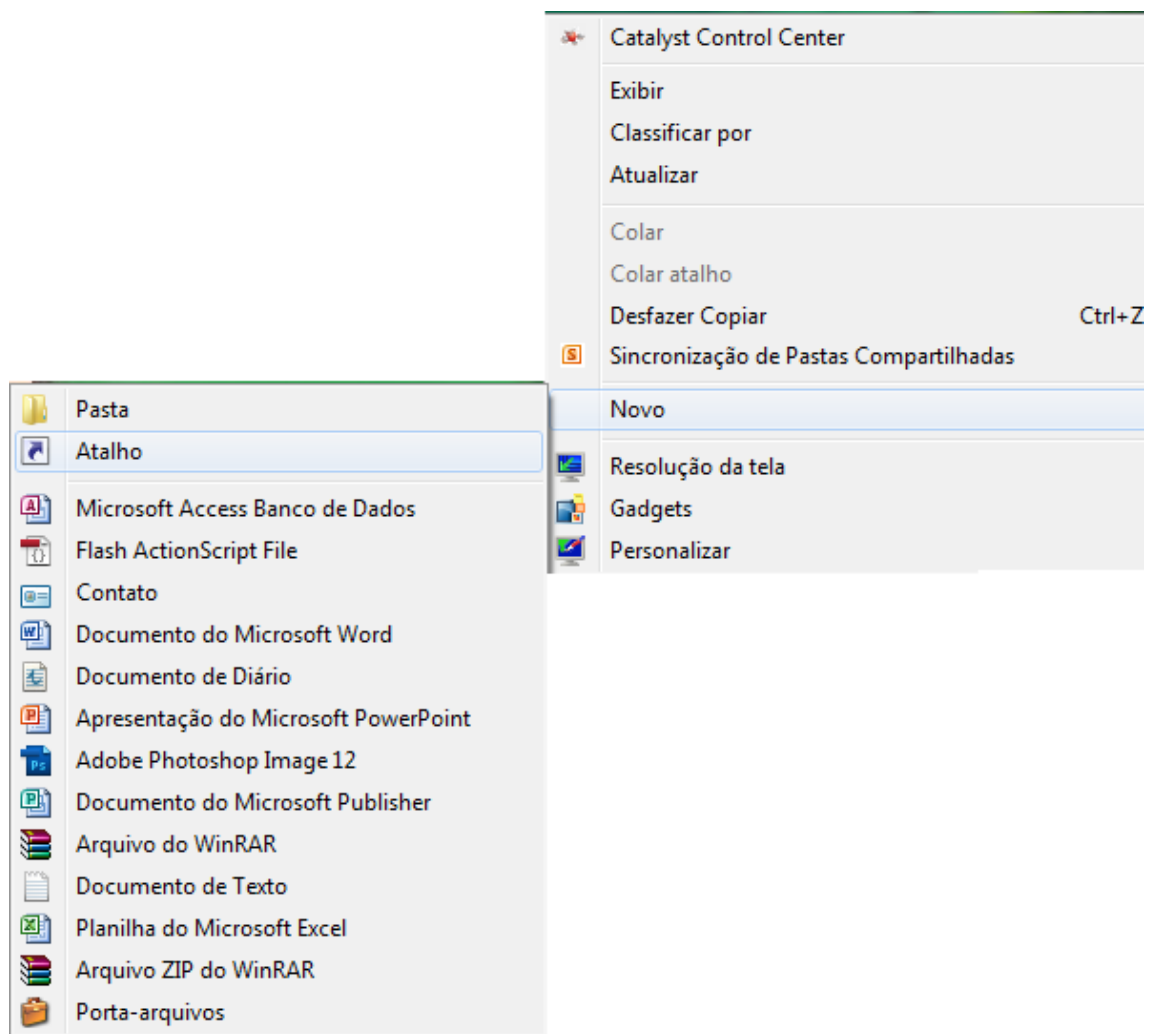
Catalyst Control Center

Exibir
Classificar por
Atualizar

Colar
Colar atalho
Desfazer Copiar Ctrl+Z
Sincronização de Pastas Compartilhadas

Novo

Resolução da tela
Gadgets
Personalizar

Pasta
Atalho

Microsoft Access Banco de Dados
Flash ActionScript File
Contato
Documento do Microsoft Word
Documento de Diário
Apresentação do Microsoft PowerPoint
Adobe Photoshop Image 12
Documento do Microsoft Publisher
Arquivo do WinRAR
Documento de Texto
Planilha do Microsoft Excel
Arquivo ZIP do WinRAR
Porta-arquivos